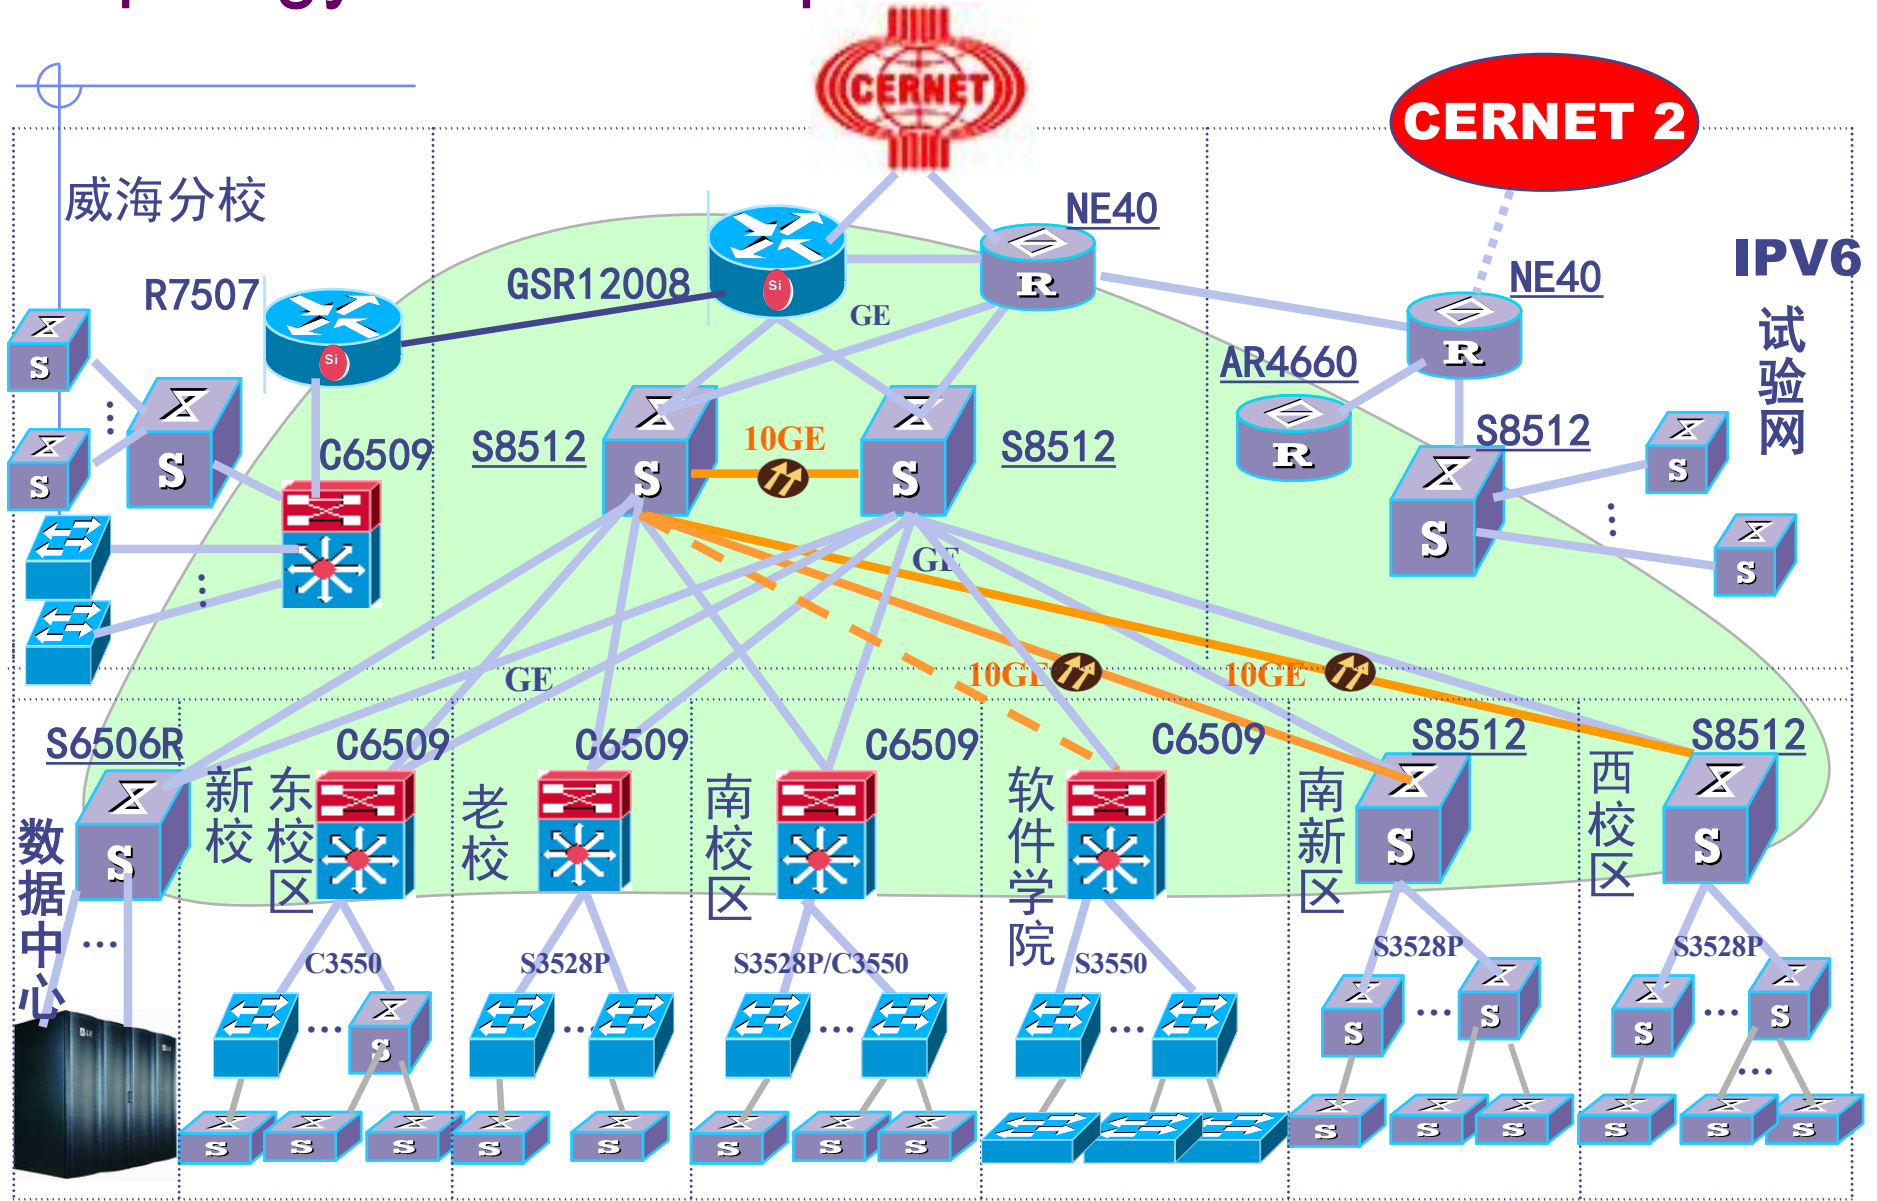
CERNET

CERNET 2

威海分校

R7507

GSR12008

NE40

NE40

IPV6 试验网

GE

AR4660

C6509

S8512

10GE

S8512

S8512

GE

GE

10GE

10GE

S6506R

C6509

C6509

C6509

C6509

S8512

S8512

数据中心

新校

东校区

老校

南校区

软件学院

南新区

西校区

C3550

S3528P

S3528P/C3550

S3550

S3528P

S3528P